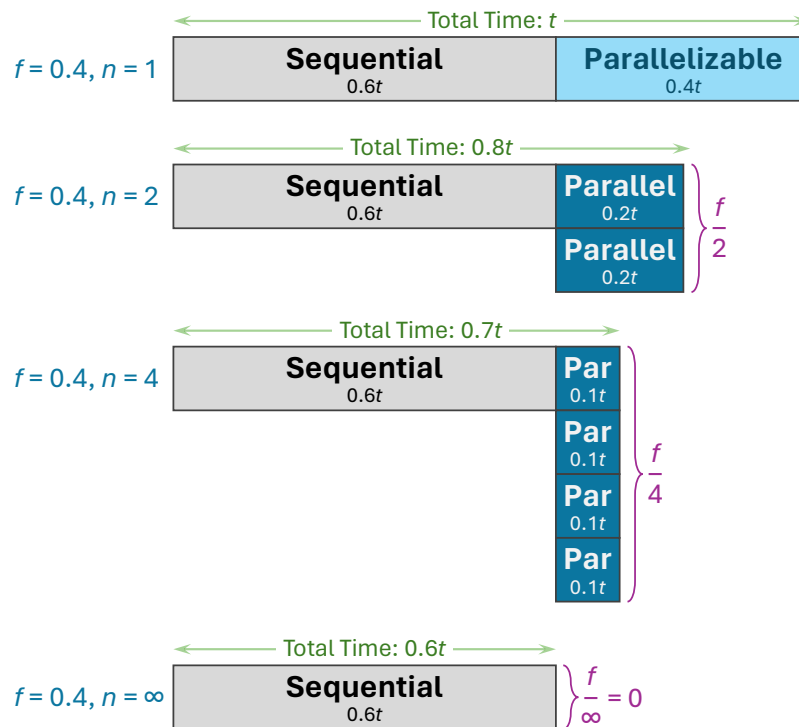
Total Time: $t$

$f = 0.4, n = 1$

Sequential
$0.6t$

Parallelizable
$0.4t$

Total Time: $0.8t$

$f = 0.4, n = 2$

Sequential
$0.6t$

Parallel
$0.2t$

Parallel
$0.2t$

$\frac{f}{2}$

Total Time: $0.7t$

$f = 0.4, n = 4$

Sequential
$0.6t$

Par
$0.1t$

Par
$0.1t$

Par
$0.1t$

Par
$0.1t$

$\frac{f}{4}$

Total Time: $0.6t$

$f = 0.4, n = \infty$

Sequential
$0.6t$

$\frac{f}{\infty} = 0$